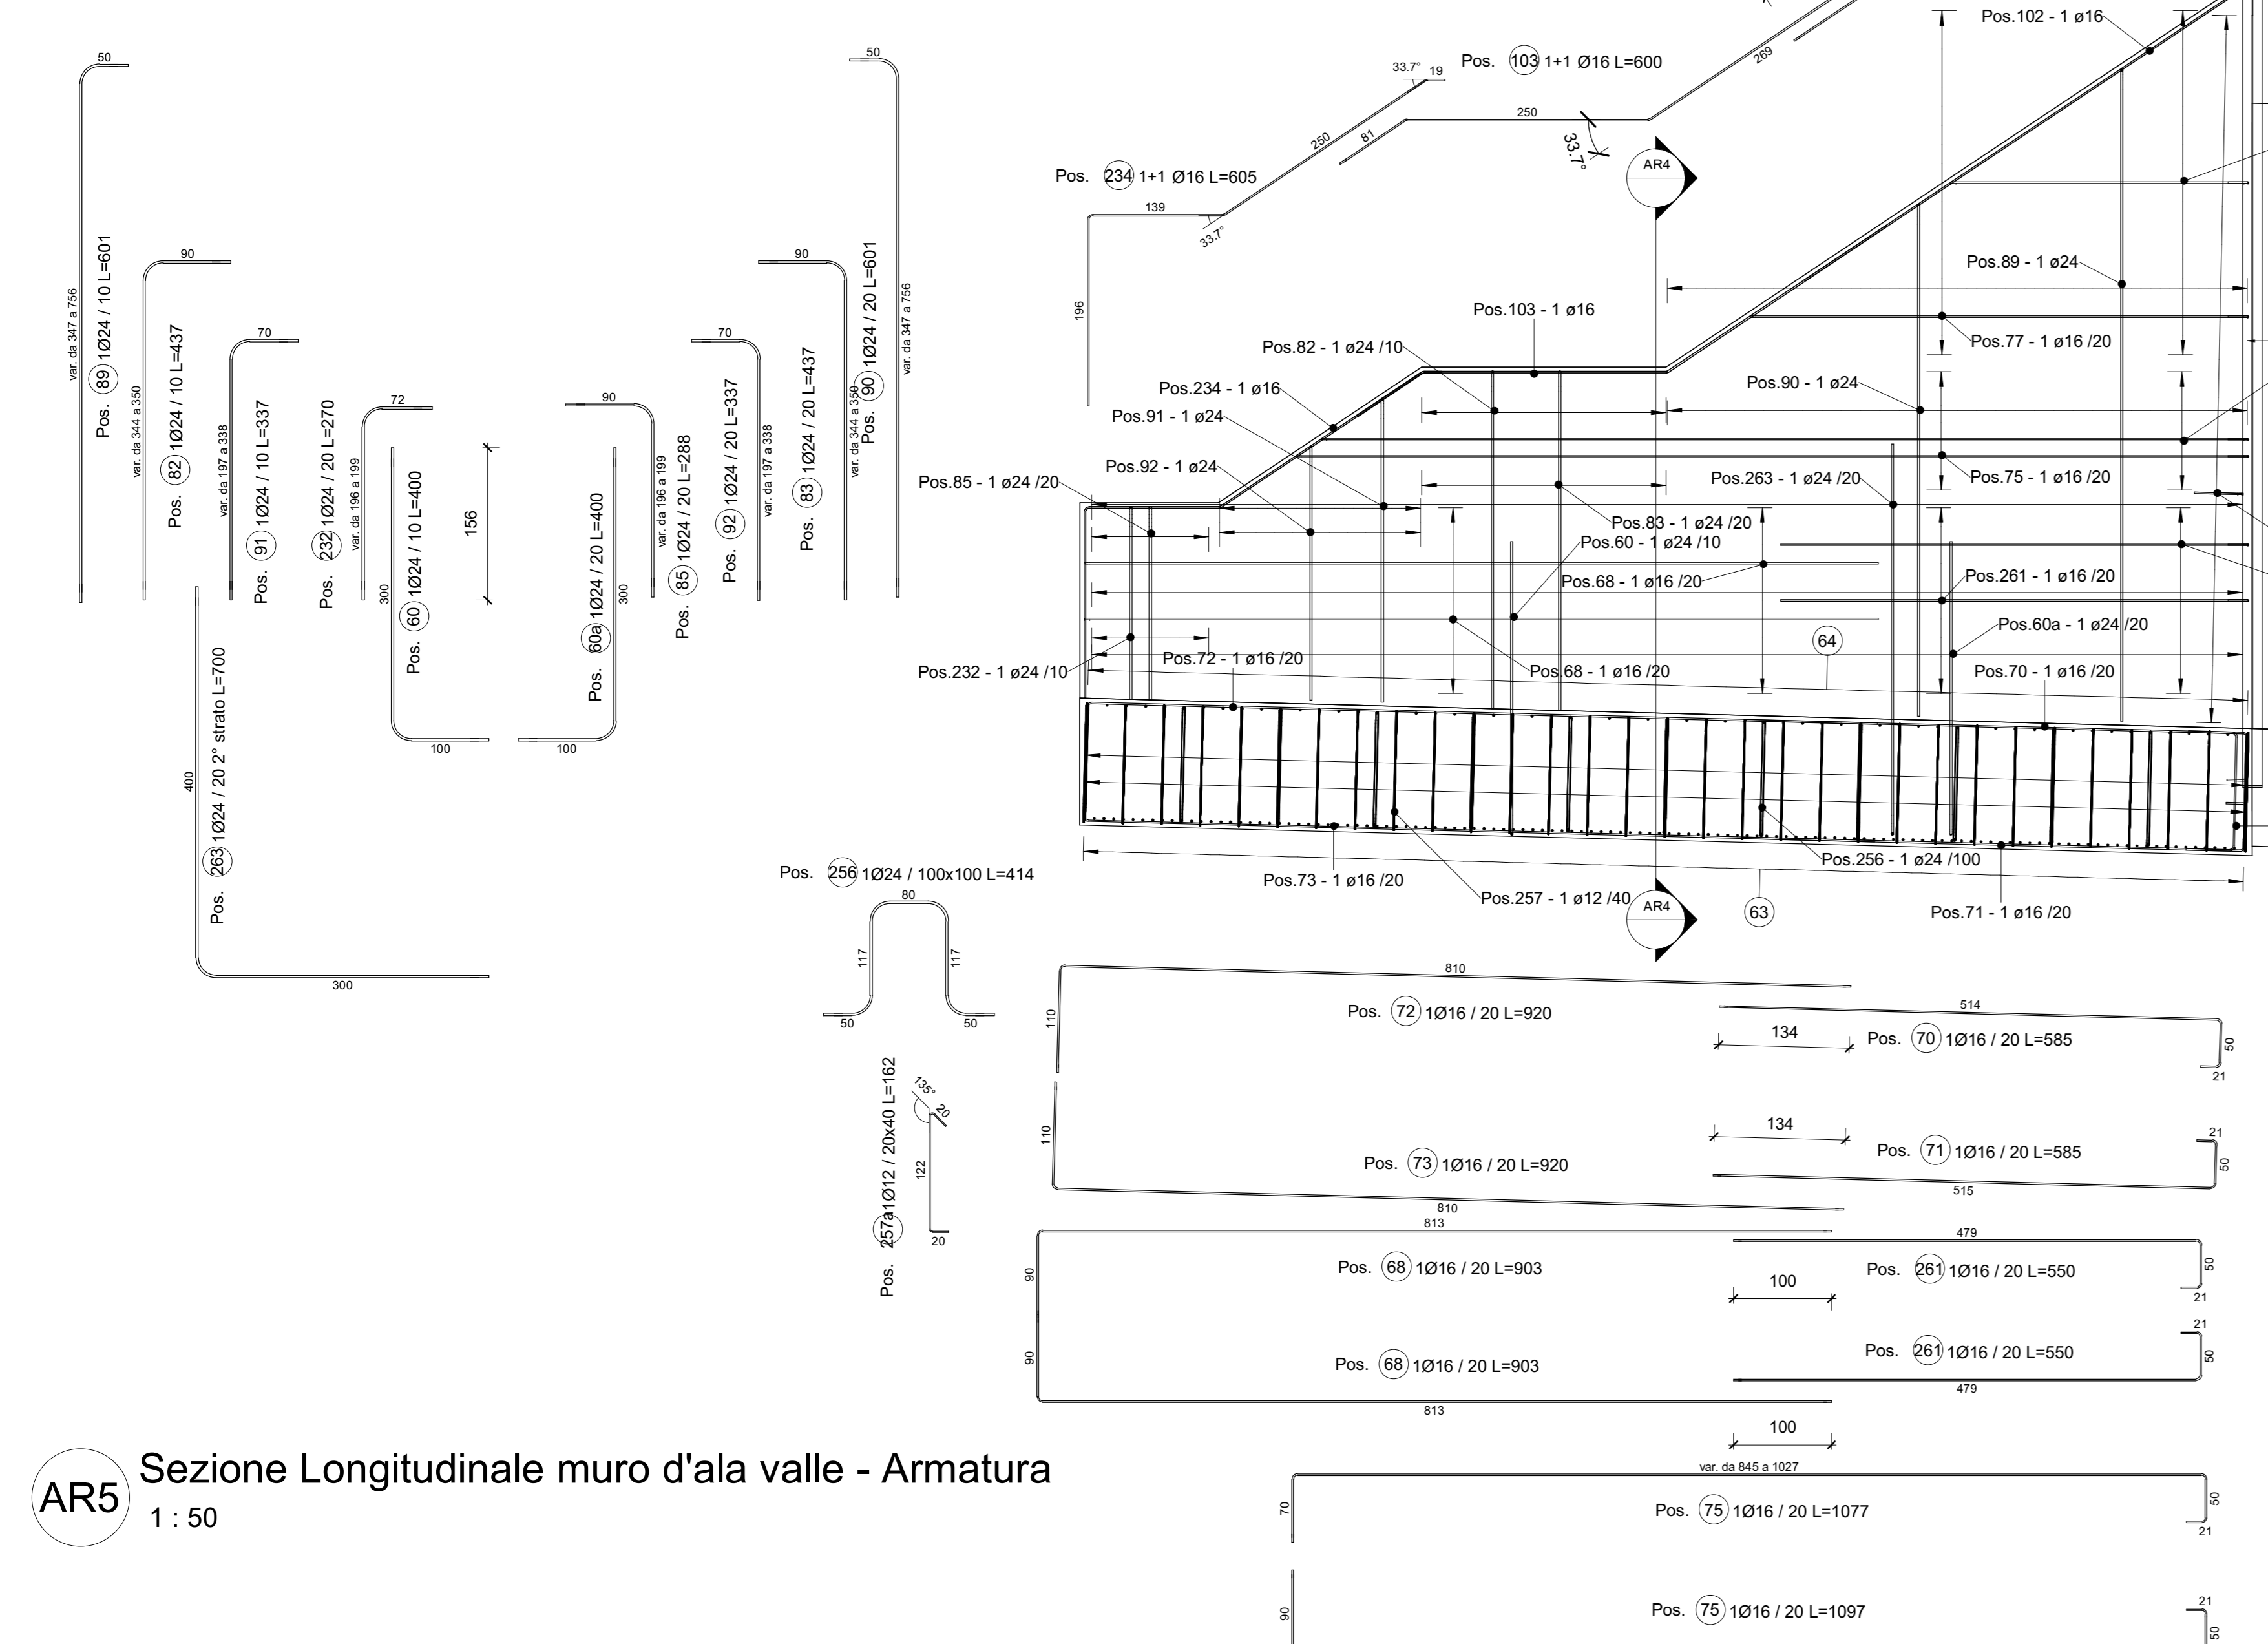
50
var. da 347 a 756
Pos. 89 1Ø24 / 10 L=601

90
var. da 344 a 350
Pos. 82 1Ø24 / 10 L=437

70
var. da 197 a 338
Pos. 91 1Ø24 / 10 L=337

Pos. 232 1Ø24 / 20 L=270
var. da 196 a 199

72
300
Pos. 60 1Ø24 / 10 L=400
100

156

90
Pos. 60a 1Ø24 / 20 L=400
300
100

var. da 196 a 199
Pos. 85 1Ø24 / 20 L=288

70
Pos. 92 1Ø24 / 20 L=337
var. da 197 a 338

90
Pos. 83 1Ø24 / 20 L=437
var. da 344 a 350

50
Pos. 90 1Ø24 / 20 L=601
var. da 347 a 756

400
Pos. 263 1Ø24 / 20 2° strato L=700
300

Pos. 256 1Ø24 / 100x100 L=414
80
117
117
50
50

Pos. 257a 1Ø12 / 20x40 L=162
135°
20
122
20

33.7° 19
Pos. 103 1+1 Ø16 L=600
269
250
81
250
33.7°
Pos. 234 1+1 Ø16 L=605
139
33.7°
196

AR4
Pos.102 - 1 ø16
Pos.89 - 1 ø24
Pos.103 - 1 ø16
Pos.77 - 1 ø16 /20
Pos.82 - 1 ø24 /10
Pos.90 - 1 ø24
Pos.234 - 1 ø16
Pos.91 - 1 ø24
Pos.92 - 1 ø24
Pos.263 - 1 ø24 /20
Pos.75 - 1 ø16 /20
Pos.85 - 1 ø24 /20
Pos.83 - 1 ø24 /20
Pos.60 - 1 ø24 /10
Pos.68 - 1 ø16 /20
Pos.261 - 1 ø16 /20
Pos.60a - 1 ø24 /20
64
Pos.232 - 1 ø24 /10
Pos.72 - 1 ø16 /20
Pos.68 - 1 ø16 /20
Pos.70 - 1 ø16 /20
Pos.256 - 1 ø24 /100
Pos.73 - 1 ø16 /20
Pos.257 - 1 ø12 /40
AR4
63
Pos.71 - 1 ø16 /20

810
110
Pos. 72 1Ø16 / 20 L=920
514
134
Pos. 70 1Ø16 / 20 L=585
50
21

110
134
Pos. 71 1Ø16 / 20 L=585
21
50
Pos. 73 1Ø16 / 20 L=920
515
810
813
479
90
Pos. 68 1Ø16 / 20 L=903
100
Pos. 261 1Ø16 / 20 L=550
50
21
21
90
Pos. 68 1Ø16 / 20 L=903
Pos. 261 1Ø16 / 20 L=550
50
479
813
100
var. da 845 a 1027
70
Pos. 75 1Ø16 / 20 L=1077
50
21
90
Pos. 75 1Ø16 / 20 L=1097
21
50

AR5 Sezione Longitudinale muro d'ala valle - Armatura
1 : 50